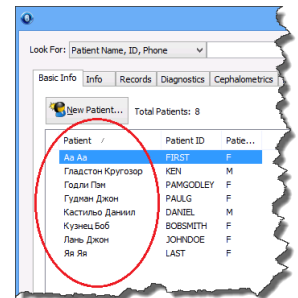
Look For: Patient Name, ID, Phone

Basic Info | Info | Records | Diagnostics | Cephalometrics

New Patient... Total Patients: 8

| Patient | Patient ID | Patie... |
|---|---|---|
| Aa Aa | FIRST | F |
| Гладстон Кругозор | KEN | M |
| Годли Пэм | PAMGODLEY | F |
| Гудман Джон | PAULG | F |
| Кастильо Даниил | DANIEL | M |
| Кузнец Боб | BOBSMITH | F |
| Лань Джон | JOHNDOE | F |
| Яя Яя | LAST | F |